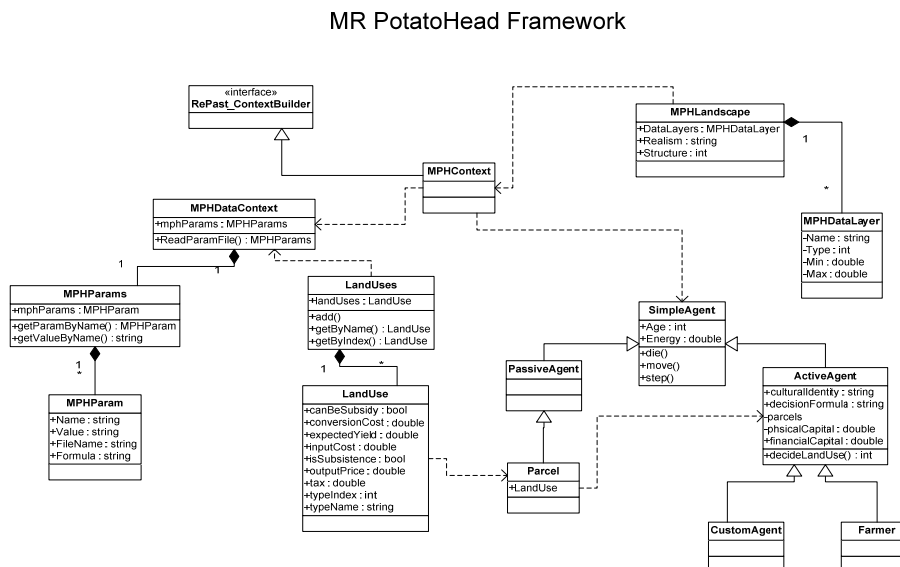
MR PotatoHead Framework

«interface»
RePast_ContextBuilder

MPHLandscape
+DataLayers : MPHDataLayer
+Realism : string
+Structure : int

1

*

MPHContext

MPHDataContext
+mphParams : MPHParams
+ReadParamFile() : MPHParams

MPHDataLayer
-Name : string
-Type : int
-Min : double
-Max : double

1

1

MPHParams
+mphParams : MPHParam
+getParamByName() : MPHParam
+getValueByName() : string

LandUses
+landUses : LandUse
+add()
+getByName() : LandUse
+getByIndex() : LandUse

SimpleAgent
+Age : int
+Energy : double
+die()
+move()
+step()

1
*

1
*

MPHParam
+Name : string
+Value : string
+FileName : string
+Formula : string

LandUse
+canBeSubsidy : bool
+conversionCost : double
+expectedYield : double
+inputCost : double
+isSubsistence : bool
+outputPrice : double
+tax : double
+typeIndex : int
+typeName : string

PassiveAgent

ActiveAgent
+culturalIdentity : string
+decisionFormula : string
+parcels
-phsicalCapital : double
+financialCapital : double
+decideLandUse() : int

Parcel
+LandUse

CustomAgent

Farmer